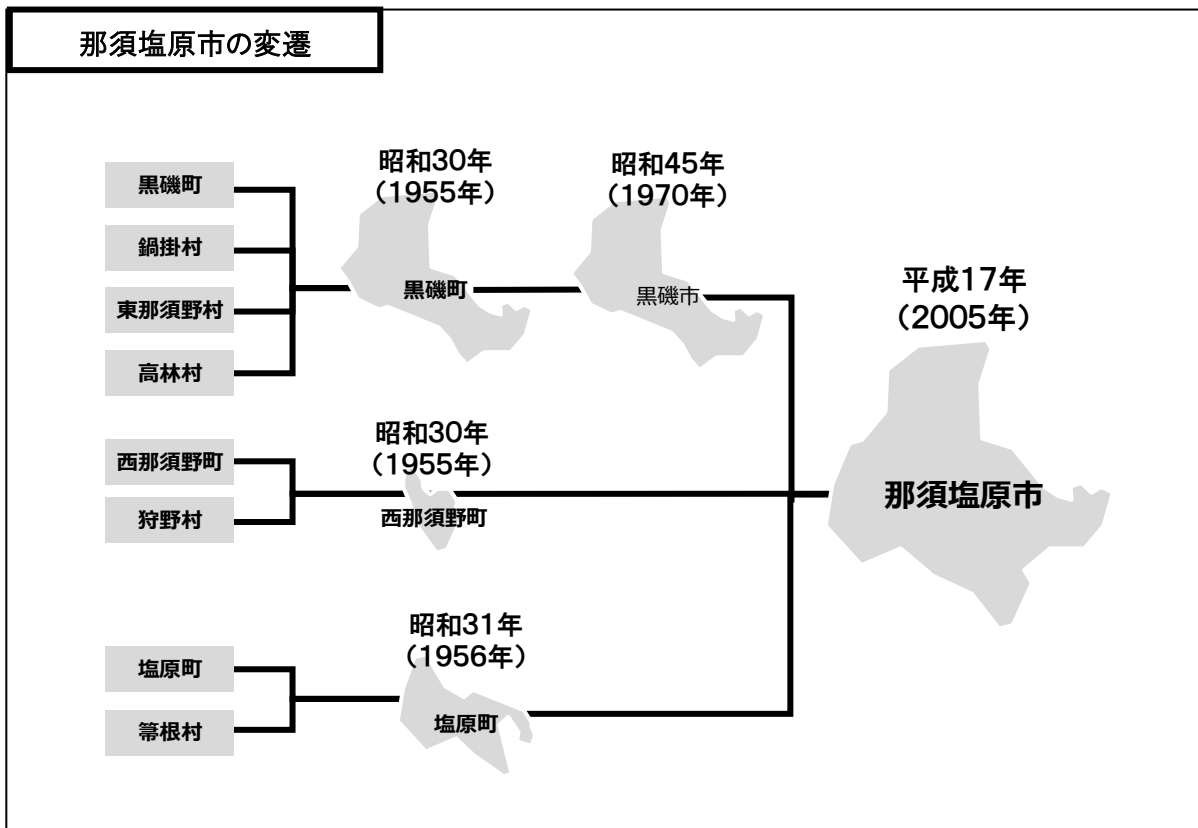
那須塩原市の変遷

黒磯町
鍋掛村
東那須野村
高林村

昭和30年
（1955年）
黒磯町

昭和45年
（1970年）
黒磯市

西那須野町
狩野村

昭和30年
（1955年）
西那須野町

塩原町
箒根村

昭和31年
（1956年）
塩原町

平成17年
（2005年）
那須塩原市